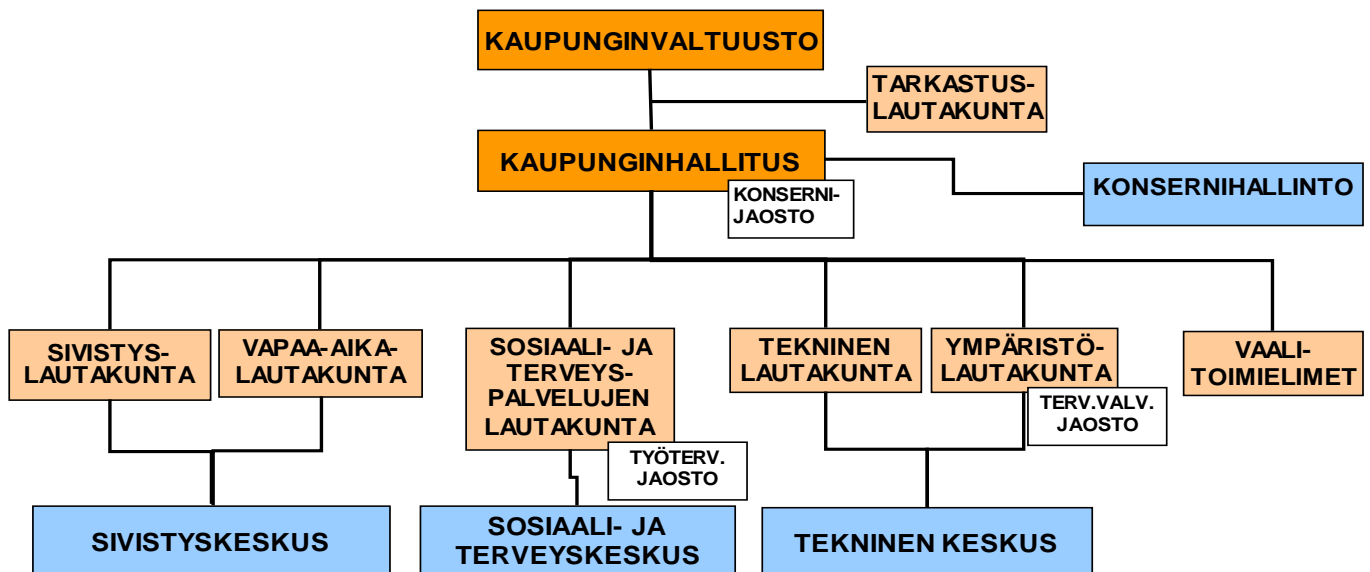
KAUPUNGINVALTUUSTO

TARKASTUSLAUTAKUNTA

KAUPUNGINHALLITUS

KONSERNIJAOSTO

KONSERNIHALLINTO

SIVISTYSLAUTAKUNTA

VAPAA-AIKALAUTAKUNTA

SOSIAALI- JA TERVEYSPALVELUJEN LAUTAKUNTA

TYÖTERV. JAOSTO

TEKNINEN LAUTAKUNTA

YMPÄRISTÖLAUTAKUNTA

TERV.VALV. JAOSTO

VAALITOIMIELIMET

SIVISTYSKESKUS

SOSIAALI- JA TERVEYSKESKUS

TEKNINEN KESKUS